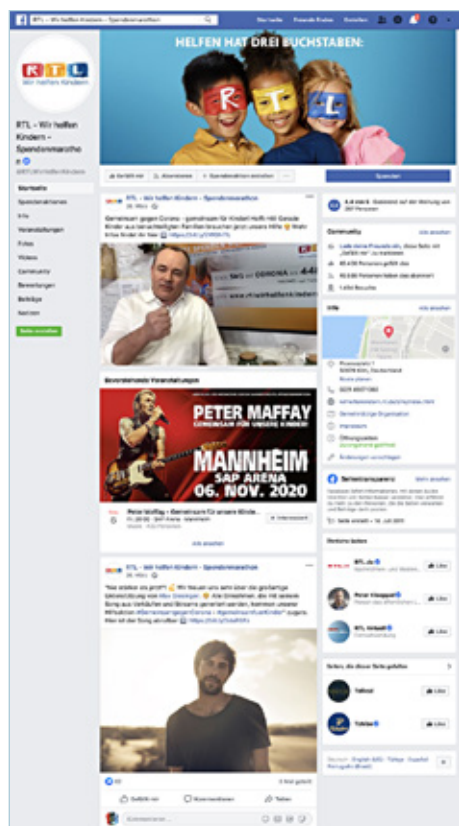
RTL – Wir helfen Kindern – Spendenmarathon

Startseite

Freunde finden

Erstellen

HELFEN HAT DREI BUCHSTABEN:

R T L

RTL
Wir helfen Kindern

RTL – Wir helfen Kindern – Spendenmarathon

Startseite
Spendenaktionen
Info
Veranstaltungen
Fotos
Videos
Community
Bewertungen
Beiträge
Notizen

Gefällt mir
Abonnieren
Spendenaktion erstellen

Spenden

RTL – Wir helfen Kindern – Spendenmarathon

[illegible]

Bevorstehende Veranstaltungen

PETER MAFFAY
GEMEINSAM FÜR UNSERE KINDER!

MANNHEIM
SAP ARENA
06. NOV. 2020

Peter Maffay – Gemeinsam für unsere Kinder!
SAP Arena · Mannheim

Interessiert

Alle ansehen

RTL – Wir helfen Kindern – Spendenmarathon

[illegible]

Gefällt mir
Kommentieren
Teilen

Community

Alle ansehen

Info

Alle ansehen

Picassoplatz 1
50679 Köln, Deutschland

Gemeinnützige Organisation

Seitentransparenz

Mehr ansehen

Ähnliche Seiten

RTL.de
Peter Kloeppel
RTL Aktuell

Gefällt mir
Gefällt mir
Gefällt mir

Seiten, die dieser Seite gefallen

Telekom
Tchibo

Gefällt mir
Gefällt mir

Deutsch · English (US) · Türkçe · Español · Português (Brasil)